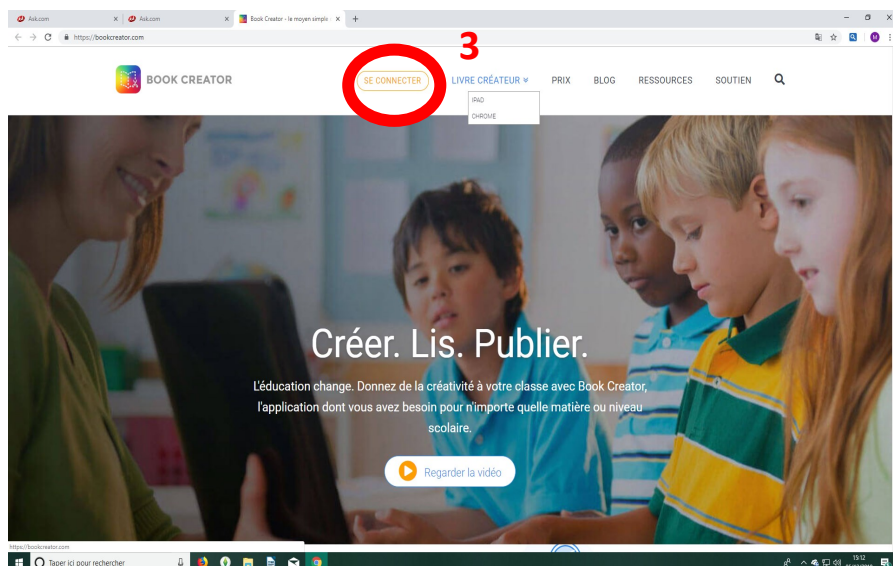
Ask.com
Ask.com
Book Creator - le moyen simple
https://bookcreator.com

3

BOOK CREATOR

SE CONNECTER

LIVRE CRÉATEUR

IPAD
CHROME

PRIX

BLOG

RESSOURCES

SOUTIEN

Créer. Lis. Publier.

L'éducation change. Donnez de la créativité à votre classe avec Book Creator, l'application dont vous avez besoin pour n'importe quelle matière ou niveau scolaire.

Regarder la vidéo

https://bookcreator.com

Taper ici pour rechercher

15:12